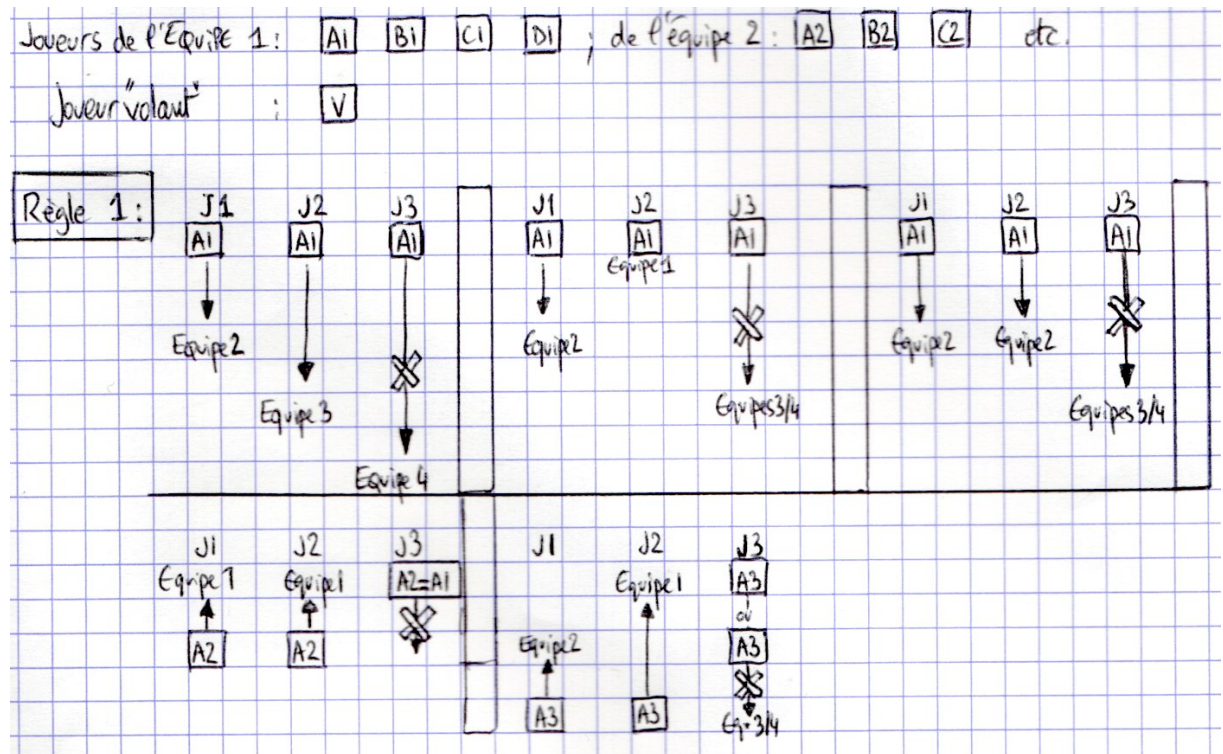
Joueurs de l'Equipe 1: A1 B1 C1 D1 ; de l'équipe 2: A2 B2 C2 etc.

Joueur "volant" : V

Règle 1:

J1
A1
Equipe 2

J2
A1
Equipe 3

J3
A1
Equipe 4

J1
A1
Equipe 2

J2
A1
Equipe 1

J3
A1
Equipes 3/4

J1
A1
Equipe 2

J2
A1
Equipe 2

J3
A1
Equipes 3/4

J1
Equipe 1
A2

J2
Equipe 1
A2

J3
A2=A1

J1
Equipe 2
A3

J2
Equipe 1
A3

J3
A3
ou
A3
Eq. 3/4